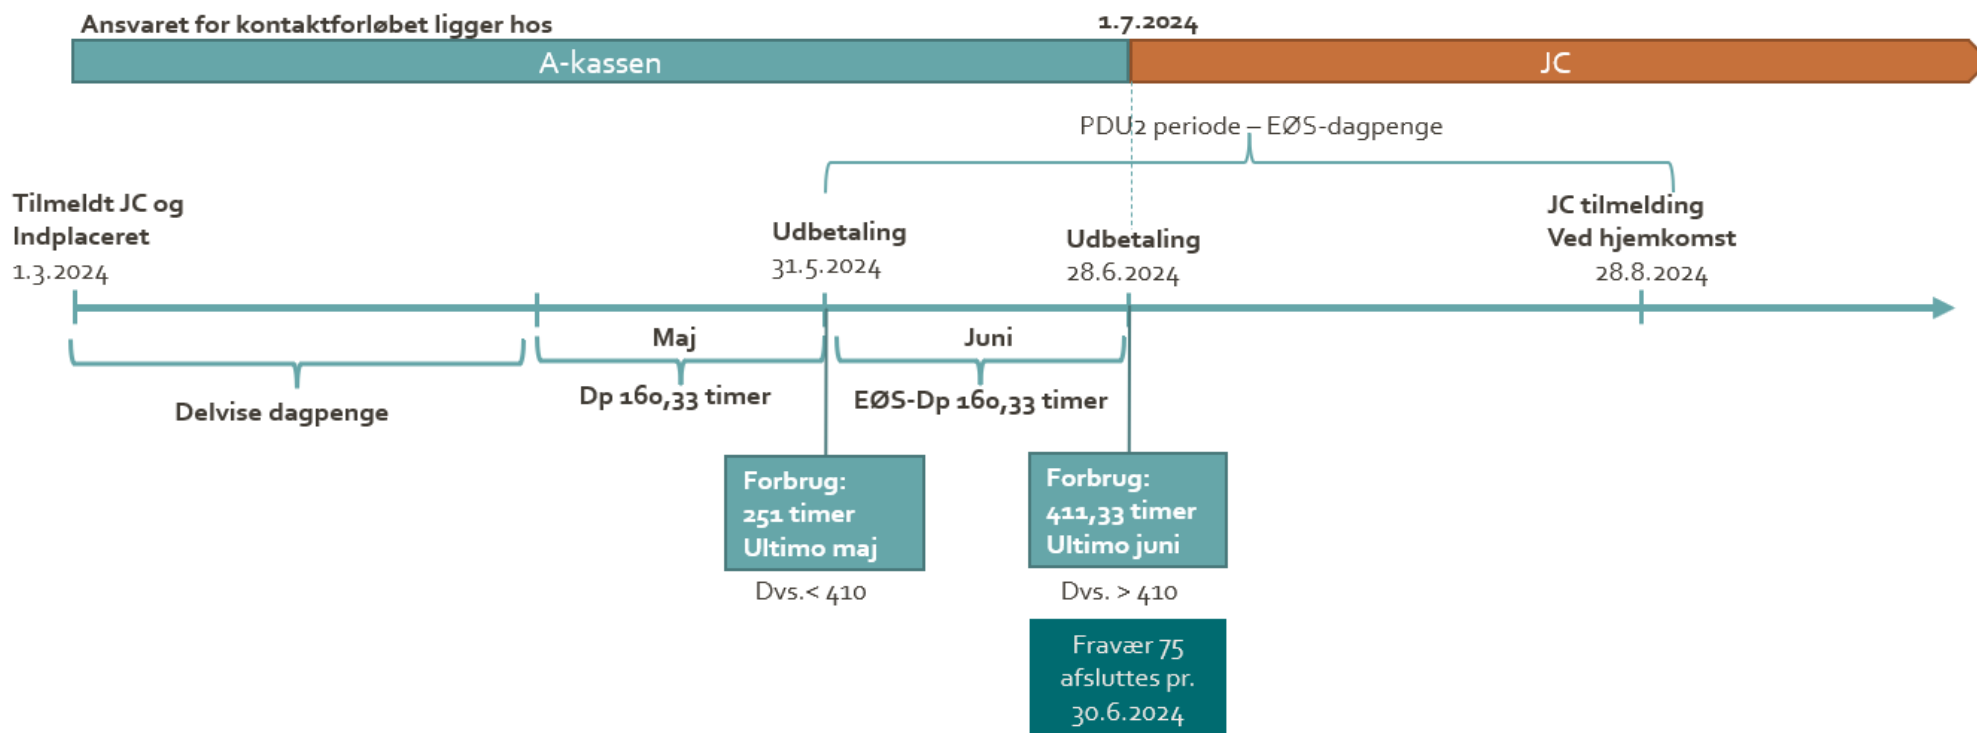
Ansvaret for kontaktforløbet ligger hos

1.7.2024

A-kassen

JC

PDU2 periode – EØS-dagpenge

Tilmeldt JC og Indplaceret
1.3.2024

Udbetaling
31.5.2024

Udbetaling
28.6.2024

JC tilmelding
Ved hjemkomst
28.8.2024

Maj

Juni

Delvise dagpenge

Dp 160,33 timer

EØS-Dp 160,33 timer

Forbrug:
251 timer
Ultimo maj

Dvs.< 410

Forbrug:
411,33 timer
Ultimo juni

Dvs. > 410

Fravær 75
afsluttes pr.
30.6.2024